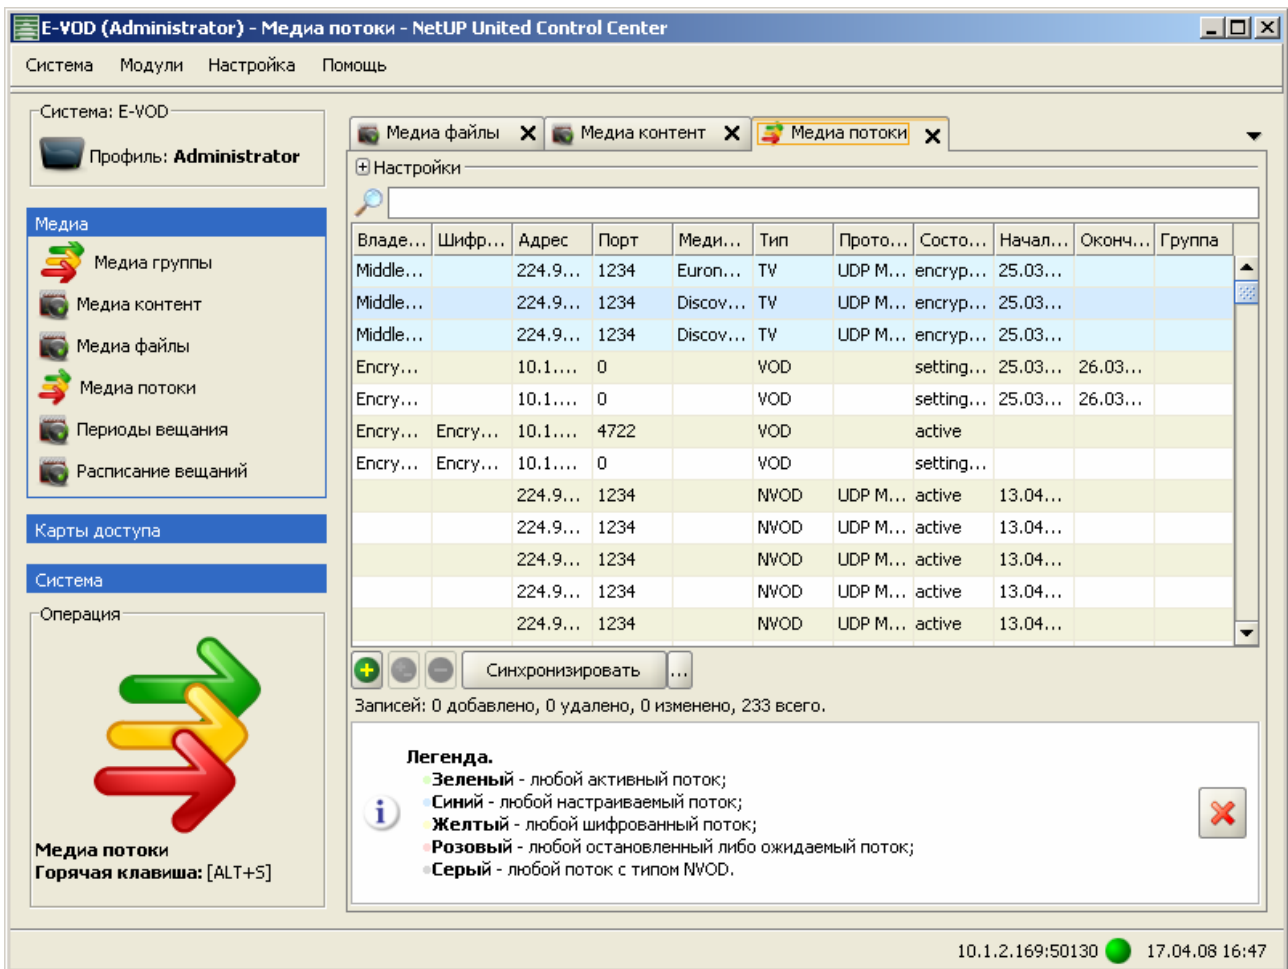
E-VOD (Administrator) - Медиа потоки - NetUP United Control Center

Система Модули Настройка Помощь

Система: E-VOD
Профиль: Administrator

Медиа
Медиа группы
Медиа контент
Медиа файлы
Медиа потоки
Периоды вещания
Расписание вещаний

Карты доступа

Система

Операция

Медиа потоки
Горячая клавиша: [ALT+S]

Медиа файлы | Медиа контент | Медиа потоки

Настройки

| Владе... | Шифр... | Адрес | Порт | Меди... | Тип | Прото... | Состо... | Начал... | Оконч... | Группа |
|---|---|---|---|---|---|---|---|---|---|---|
| Middle... | | 224.9... | 1234 | Euron... | TV | UDP M... | encryp... | 25.03... | | |
| Middle... | | 224.9... | 1234 | Discov... | TV | UDP M... | encryp... | 25.03... | | |
| Middle... | | 224.9... | 1234 | Discov... | TV | UDP M... | encryp... | 25.03... | | |
| Encry... | | 10.1.... | 0 | | VOD | | setting... | 25.03... | 26.03... | |
| Encry... | | 10.1.... | 0 | | VOD | | setting... | 25.03... | 26.03... | |
| Encry... | Encry... | 10.1.... | 4722 | | VOD | | active | | | |
| Encry... | Encry... | 10.1.... | 0 | | VOD | | setting... | | | |
| | | 224.9... | 1234 | | NVOD | UDP M... | active | 13.04... | | |
| | | 224.9... | 1234 | | NVOD | UDP M... | active | 13.04... | | |
| | | 224.9... | 1234 | | NVOD | UDP M... | active | 13.04... | | |
| | | 224.9... | 1234 | | NVOD | UDP M... | active | 13.04... | | |
| | | 224.9... | 1234 | | NVOD | UDP M... | active | 13.04... | | |

Синхронизировать ...

Записей: 0 добавлено, 0 удалено, 0 изменено, 233 всего.

Легенда.
Зеленый - любой активный поток;
Синий - любой настраиваемый поток;
Желтый - любой шифрованный поток;
Розовый - любой остановленный либо ожидаемый поток;
Серый - любой поток с типом NVOD.

10.1.2.169:50130 17.04.08 16:47